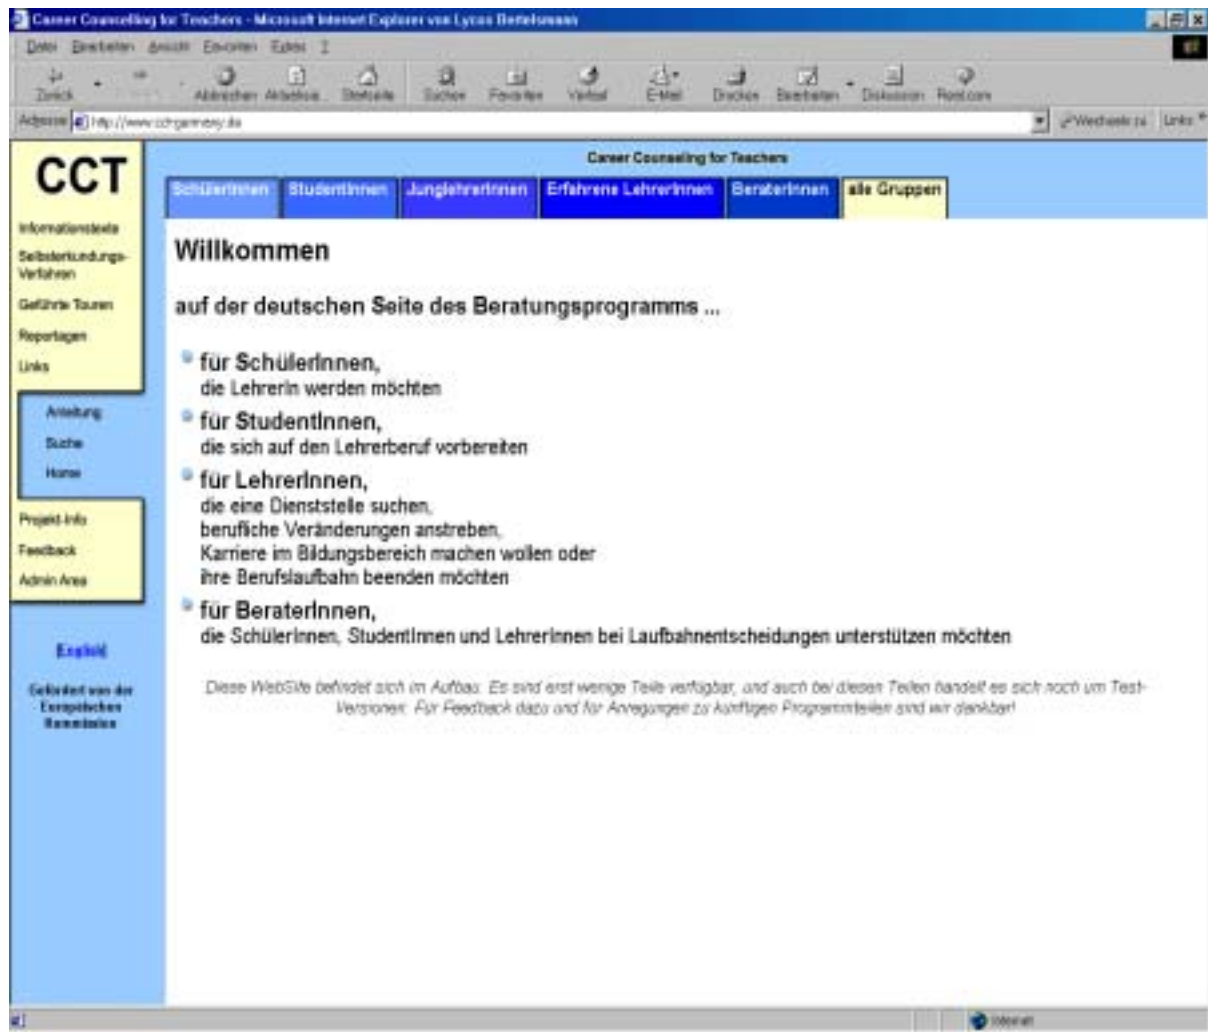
Career Counselling for Teachers - Microsoft Internet Explorer von Lycos Bertelsmann

Datei Bearbeiten Ansicht Favoriten Extras ?

Zurück Abbrechen Aktualisieren Startseite Suchen Favoriten Verlauf E-Mail Drucken Bearbeiten Diskussion Real.com

Adresse http://www.cctgermany.de Wechseln zu Links

CCT

Informationstexte
Selbsterkundungs-Verfahren
Geführte Touren
Reportagen
Links

Anleitung
Suche
Home

Projekt-Info
Feedback
Admin Area

English

Gefördert von der Europäischen Kommission

Career Counseling for Teachers

SchülerInnen | StudentInnen | JunglehrerInnen | Erfahrene LehrerInnen | BeraterInnen | alle Gruppen

Willkommen

auf der deutschen Seite des Beratungsprogramms ...

für SchülerInnen,
die Lehrerin werden möchten

für StudentInnen,
die sich auf den Lehrerberuf vorbereiten

für LehrerInnen,
die eine Dienststelle suchen,
berufliche Veränderungen anstreben,
Karriere im Bildungsbereich machen wollen oder
ihre Berufslaufbahn beenden möchten

für BeraterInnen,
die SchülerInnen, StudentInnen und LehrerInnen bei Laufbahnentscheidungen unterstützen möchten

Diese WebSite befindet sich im Aufbau. Es sind erst wenige Teile verfügbar, und auch bei diesen Teilen handelt es sich noch um Test-Versionen. Für Feedback dazu und für Anregungen zu künftigen Programmteilen sind wir dankbar!

Internet